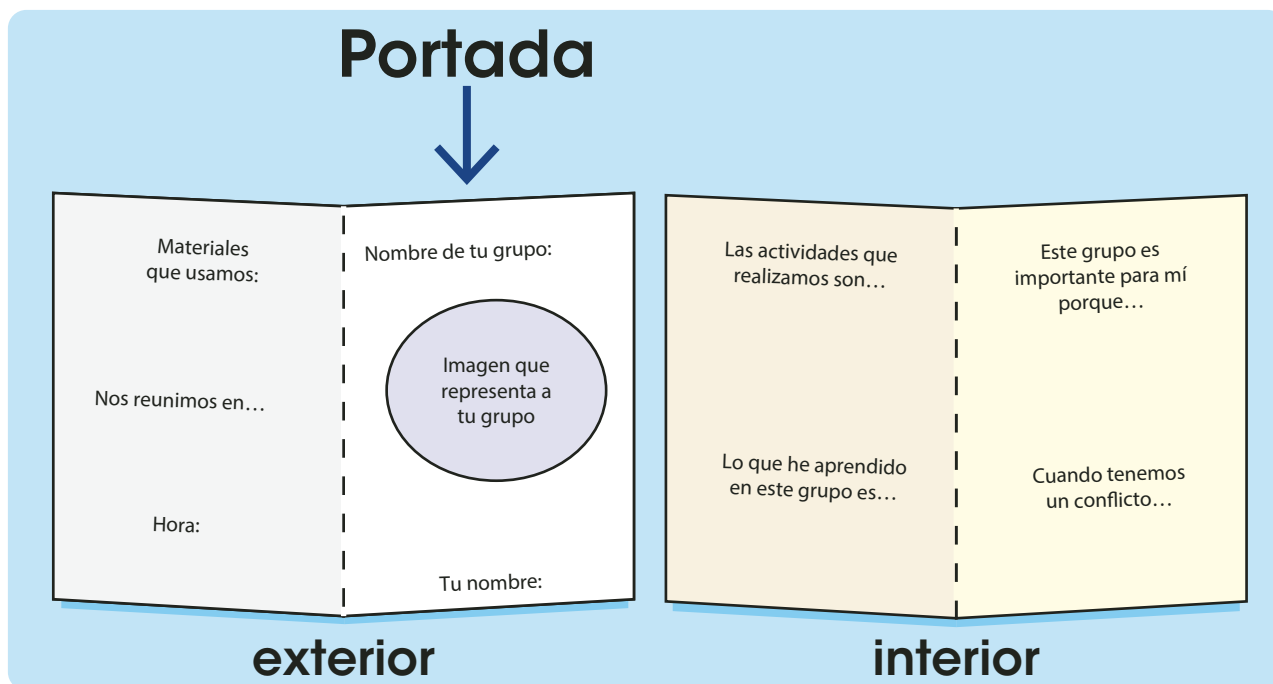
Portada

Materiales que usamos:

Nos reunimos en…

Hora:

Nombre de tu grupo:

Imagen que representa a tu grupo

Tu nombre:

exterior

Las actividades que realizamos son…

Lo que he aprendido en este grupo es…

Este grupo es importante para mí porque…

Cuando tenemos un conflicto…

interior